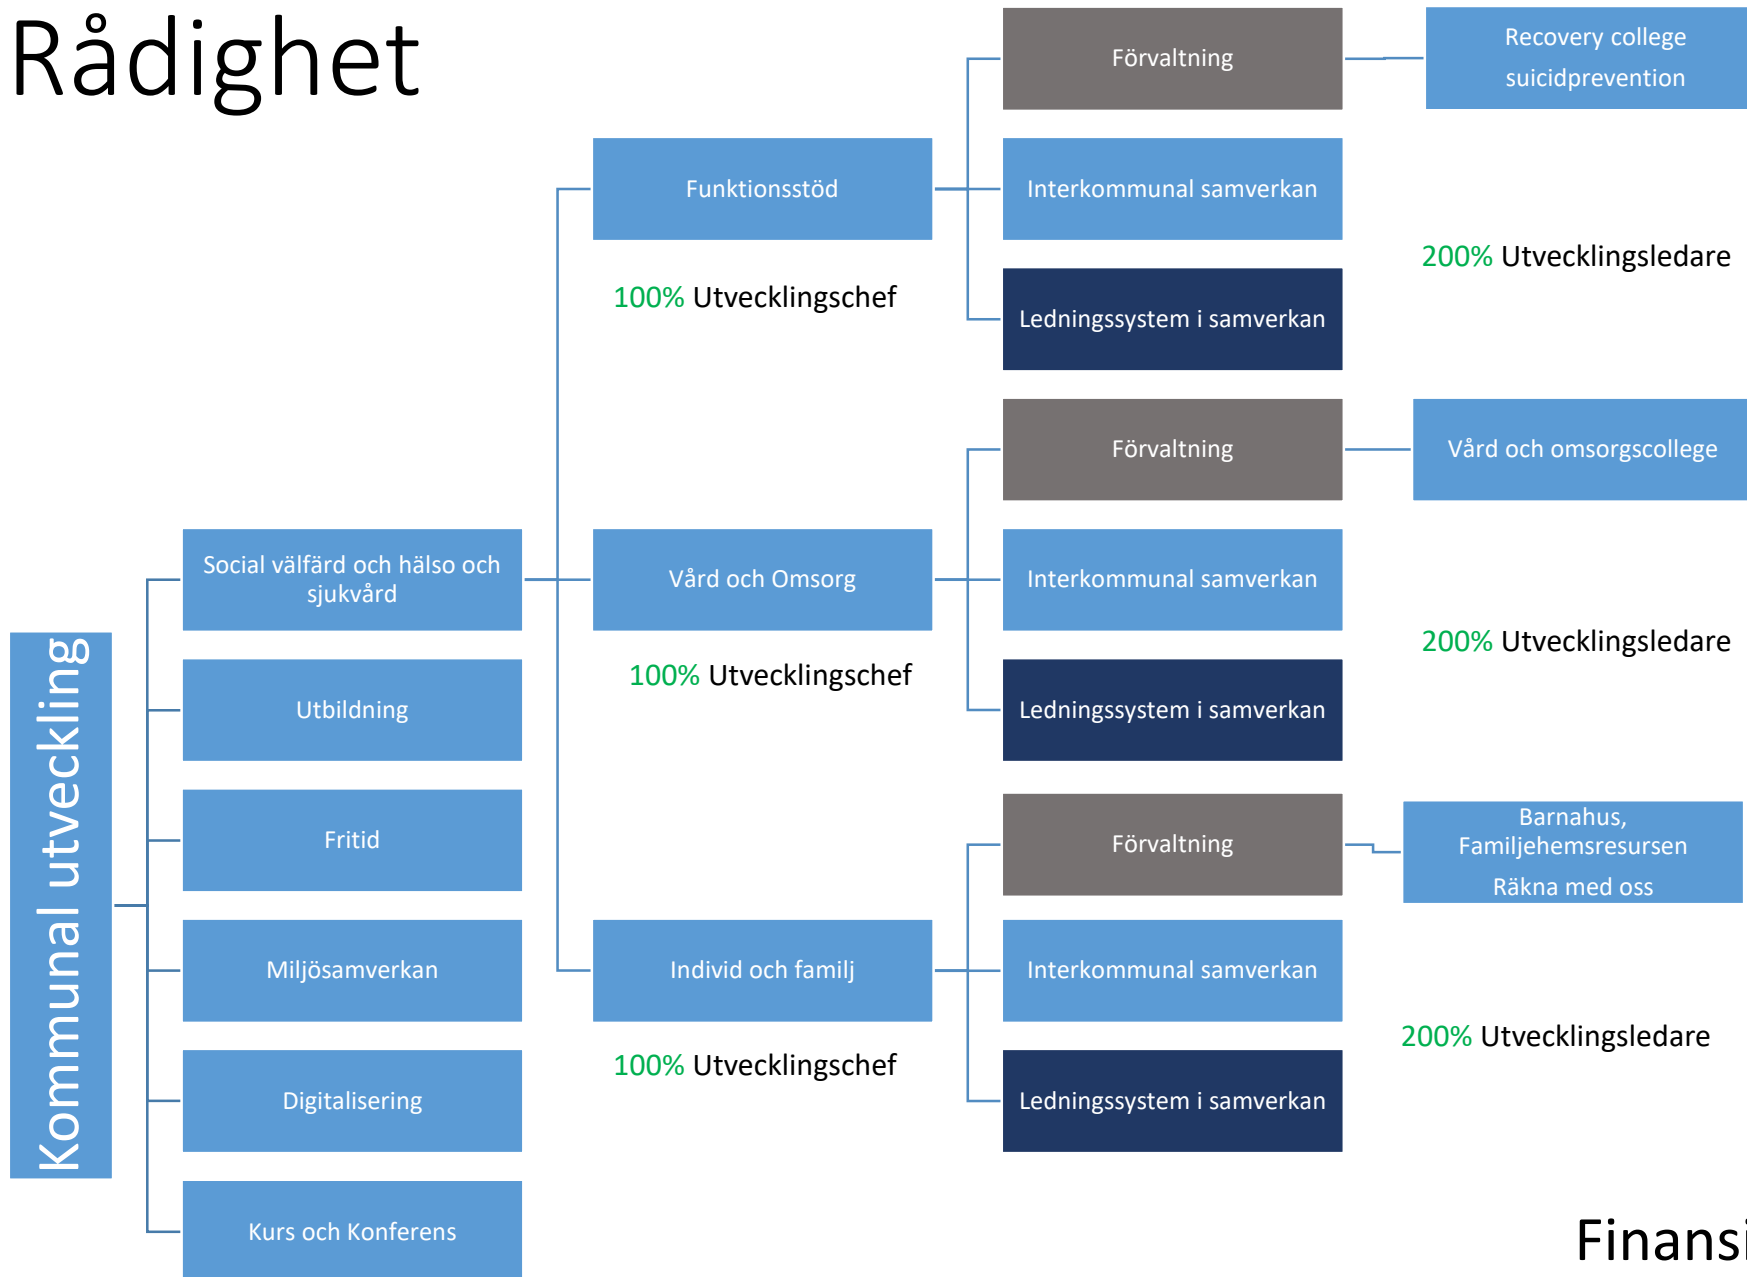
Rådighet

Kommunal utveckling

Social välfärd och hälso och sjukvård

Utbildning

Fritid

Miljösamverkan

Digitalisering

Kurs och Konferens

Funktionsstöd

100% Utvecklingschef

Vård och Omsorg

100% Utvecklingschef

Individ och familj

100% Utvecklingschef

Förvaltning

Interkommunal samverkan

Ledningssystem i samverkan

Förvaltning

Interkommunal samverkan

Ledningssystem i samverkan

Förvaltning

Interkommunal samverkan

Ledningssystem i samverkan

Recovery college suicidprevention

200% Utvecklingsledare

Vård och omsorgscollege

200% Utvecklingsledare

Barnahus, Familjehemsresursen Räkna med oss

200% Utvecklingsledare

Finansi